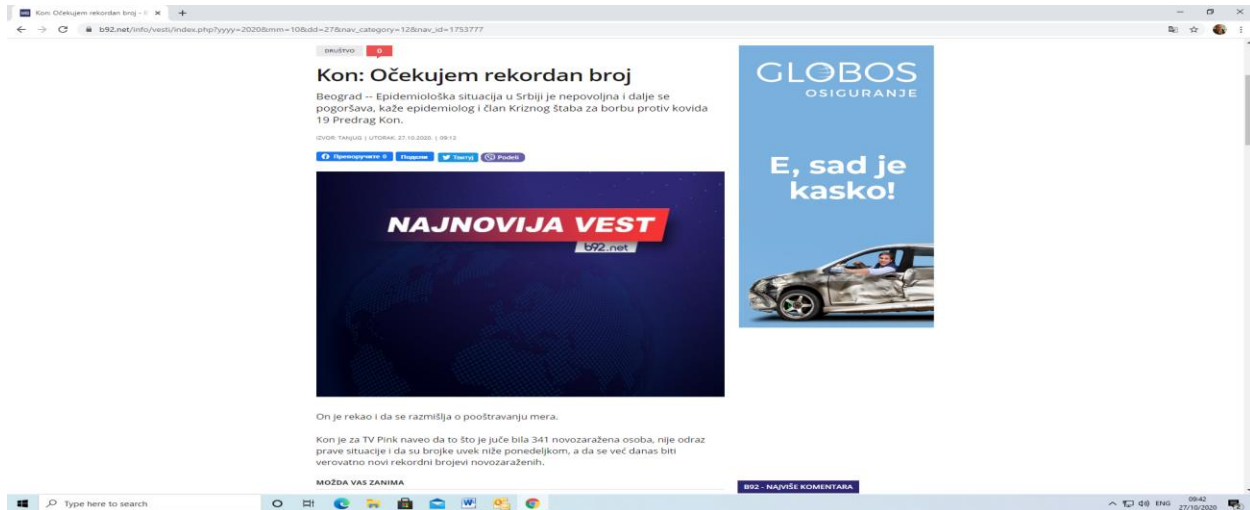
Kon: Očekujem rekordan broj - B92 ×

b92.net/info/vesti/index.php?yyyy=2020&mm=10&dd=27&nav_category=12&nav_id=1753777

DRUŠTVO 0

Kon: Očekujem rekordan broj

Beograd -- Epidemiološka situacija u Srbiji je nepovoljna i dalje se pogoršava, kaže epidemiolog i član Kriznog štaba za borbu protiv kovida 19 Predrag Kon.

IZVOR: TANJUG | UTORAK, 27.10.2020. | 09:12

Препоручите 0 Подели Твитуј Podeli

NAJNOVIJA VEST
b92.net

On je rekao i da se razmišlja o pooštravanju mera.

Kon je za TV Pink naveo da to što je juče bila 341 novozaražena osoba, nije odraz prave situacije i da su brojke uvek niže ponedeljkom, a da se već danas biti verovatno novi rekordni brojevi novozaraženih.

MOŽDA VAS ZANIMA

GLOBOS
OSIGURANJE

E, sad je kasko!

B92 - NAJVIŠE KOMENTARA

Type here to search

ENG 09:42 27/10/2020